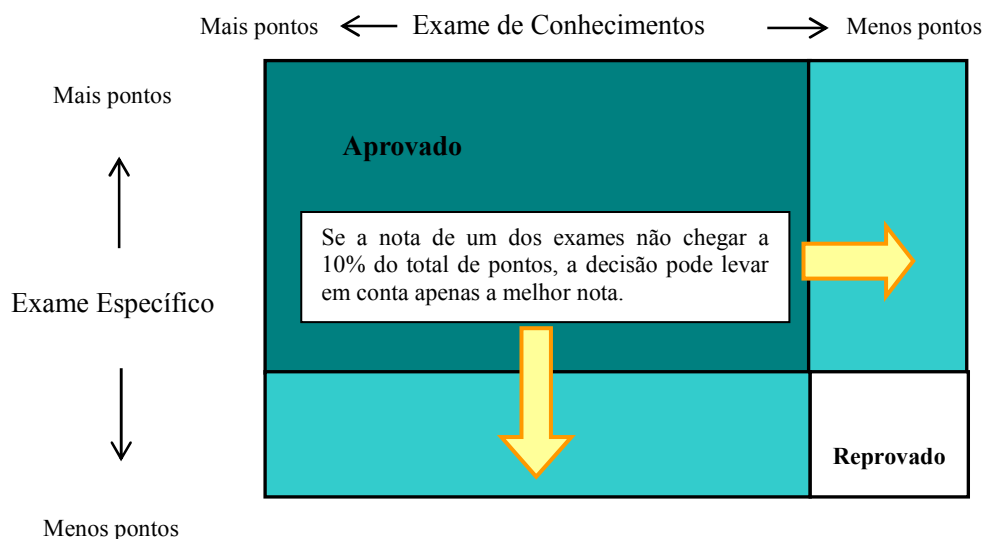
Mais pontos Exame de Conhecimentos Menos pontos

Mais pontos

Exame Específico

Menos pontos

Aprovado

Se a nota de um dos exames não chegar a 10% do total de pontos, a decisão pode levar em conta apenas a melhor nota.

Reprovado